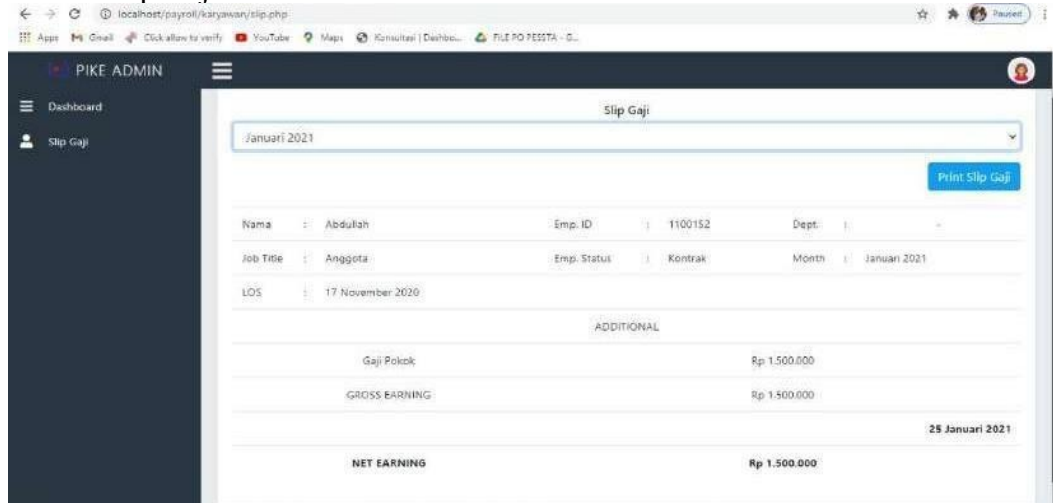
localhost/payroll/karyawan/slip.php

Paused

Apps Gmail Click allow to verify YouTube Maps Konsultasi | Dashbo... FILE PO PESSTA - G...

PIKE ADMIN

Dashboard

Slip Gaji

Slip Gaji

Januari 2021

Print Slip Gaji

| | | | | | | | | |
|---|---|---|---|---|---|---|---|---|
| Nama | : | Abdullah | Emp. ID | : | 1100152 | Dept | : | - |
| Job Title | : | Anggota | Emp. Status | : | Kontrak | Month | : | Januari 2021 |
| LOS | : | 17 November 2020 | | | | | | |

ADDITIONAL

| | |
|---|---|
| Gaji Pokok | Rp 1.500.000 |
| GROSS EARNING | Rp 1.500.000 |
| | 25 Januari 2021 |
| **NET EARNING** | **Rp 1.500.000** |